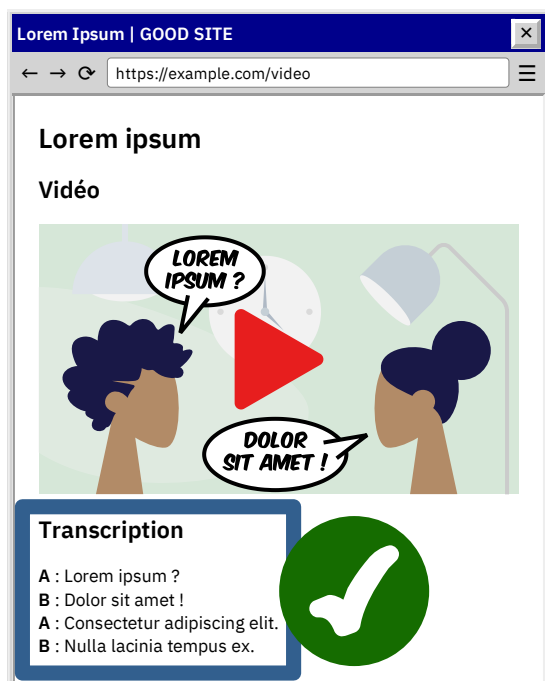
Lorem Ipsum | GOOD SITE

✕

← → ⟳ https://example.com/video ☰

Lorem ipsum

Vidéo

LOREM IPSUM ?

DOLOR SIT AMET !

Transcription

**A** : Lorem ipsum ?
**B** : Dolor sit amet !
**A** : Consectetur adipiscing elit.
**B** : Nulla lacinia tempus ex.